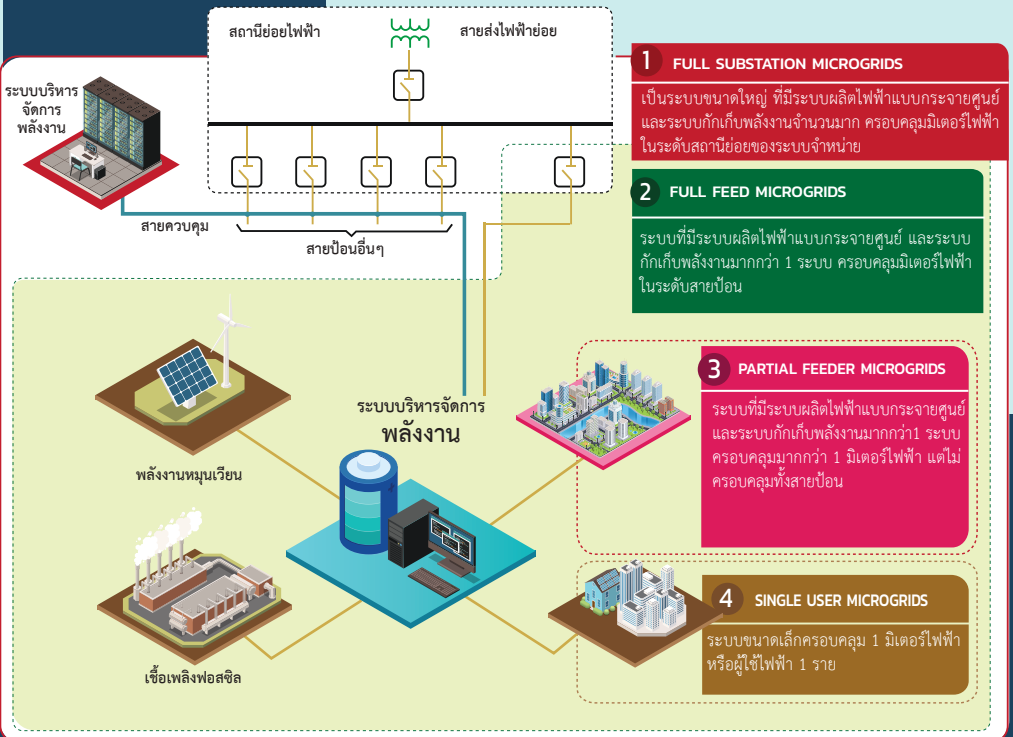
สถานีย่อยไฟฟ้า

สายส่งไฟฟ้าย่อย

ระบบบริหารจัดการพลังงาน

สายควบคุม

สายป้อนอื่นๆ

1 FULL SUBSTATION MICROGRIDS

เป็นระบบขนาดใหญ่ ที่มีระบบผลิตไฟฟ้าแบบกระจายศูนย์ และระบบกักเก็บพลังงานจำนวนมาก ครอบคลุมมิเตอร์ไฟฟ้าในระดับสถานีย่อยของระบบจำหน่าย

2 FULL FEED MICROGRIDS

ระบบที่มีระบบผลิตไฟฟ้าแบบกระจายศูนย์ และระบบกักเก็บพลังงานมากกว่า 1 ระบบ ครอบคลุมมิเตอร์ไฟฟ้าในระดับสายป้อน

3 PARTIAL FEEDER MICROGRIDS

ระบบที่มีระบบผลิตไฟฟ้าแบบกระจายศูนย์ และระบบกักเก็บพลังงานมากกว่า1 ระบบ ครอบคลุมมากกว่า 1 มิเตอร์ไฟฟ้า แต่ไม่ครอบคลุมทั้งสายป้อน

ระบบบริหารจัดการ พลังงาน

พลังงานหมุนเวียน

เชื้อเพลิงฟอสซิล

4 SINGLE USER MICROGRIDS

ระบบขนาดเล็กครอบคลุม 1 มิเตอร์ไฟฟ้า หรือผู้ใช้ไฟฟ้า 1 ราย